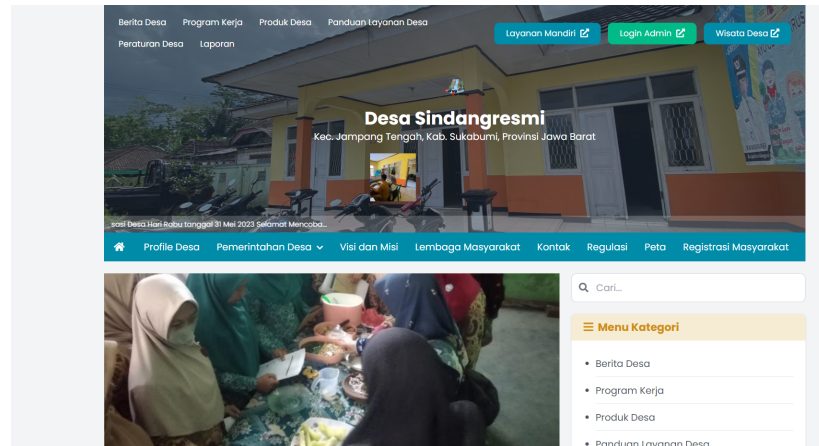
Berita Desa Program Kerja Produk Desa Panduan Layanan Desa
Peraturan Desa Laporan

Layanan Mandiri Login Admin Wisata Desa

Desa Sindangresmi
Kec. Jampang Tengah, Kab. Sukabumi, Provinsi Jawa Barat

sasi Desa Hari Rabu tanggal 31 Mei 2023 Selamat Mencobal

Profile Desa Pemerintahan Desa Visi dan Misi Lembaga Masyarakat Kontak Regulasi Peta Registrasi Masyarakat

Cari...

Menu Kategori

Berita Desa
Program Kerja
Produk Desa
Panduan Layanan Desa